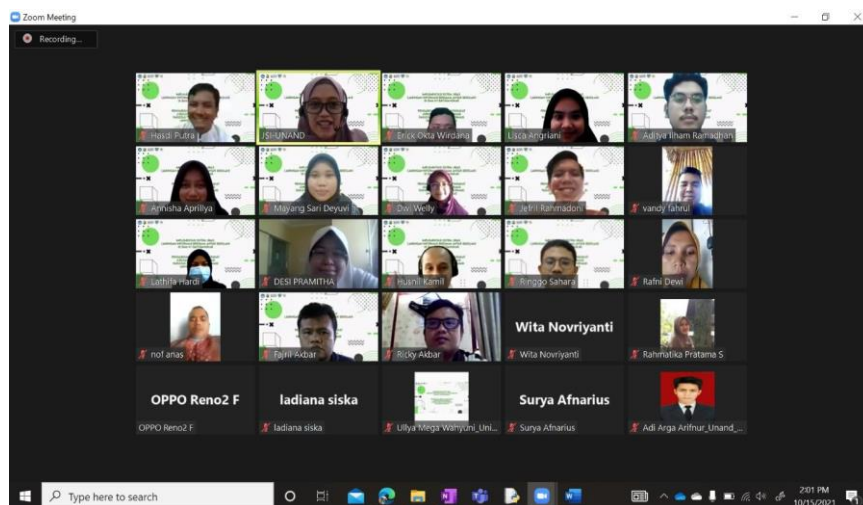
Zoom Meeting

Recording...

Hasdi Putra
JSI-UNAND
Erick Okta Wirdana
Lisfa Angriani
Aditya Ilham Ramadhan
Annisha Aprillya
Mayang Sari Deyuvi
Dwi Welly
Jefril Rahmadoni
vandy fahrul
Lathifa Hardi
DESI PRAMITHA
Husnil Kamil
Ringgo Sahara
Rafni Dewi
nof anas
Fajril Akbar
Ricky Akbar
Wita Novriyanti
Wita Novriyanti
Rahmatika Pratama S
OPPO Reno2 F
OPPO Reno2 F
ladiana siska
ladiana siska
Ullya Mega Wahyuni_Uni...
Surya Afnarius
Surya Afnarius
Adi Arga Arifnur_Unand_...

Type here to search

2:01 PM
10/15/2021